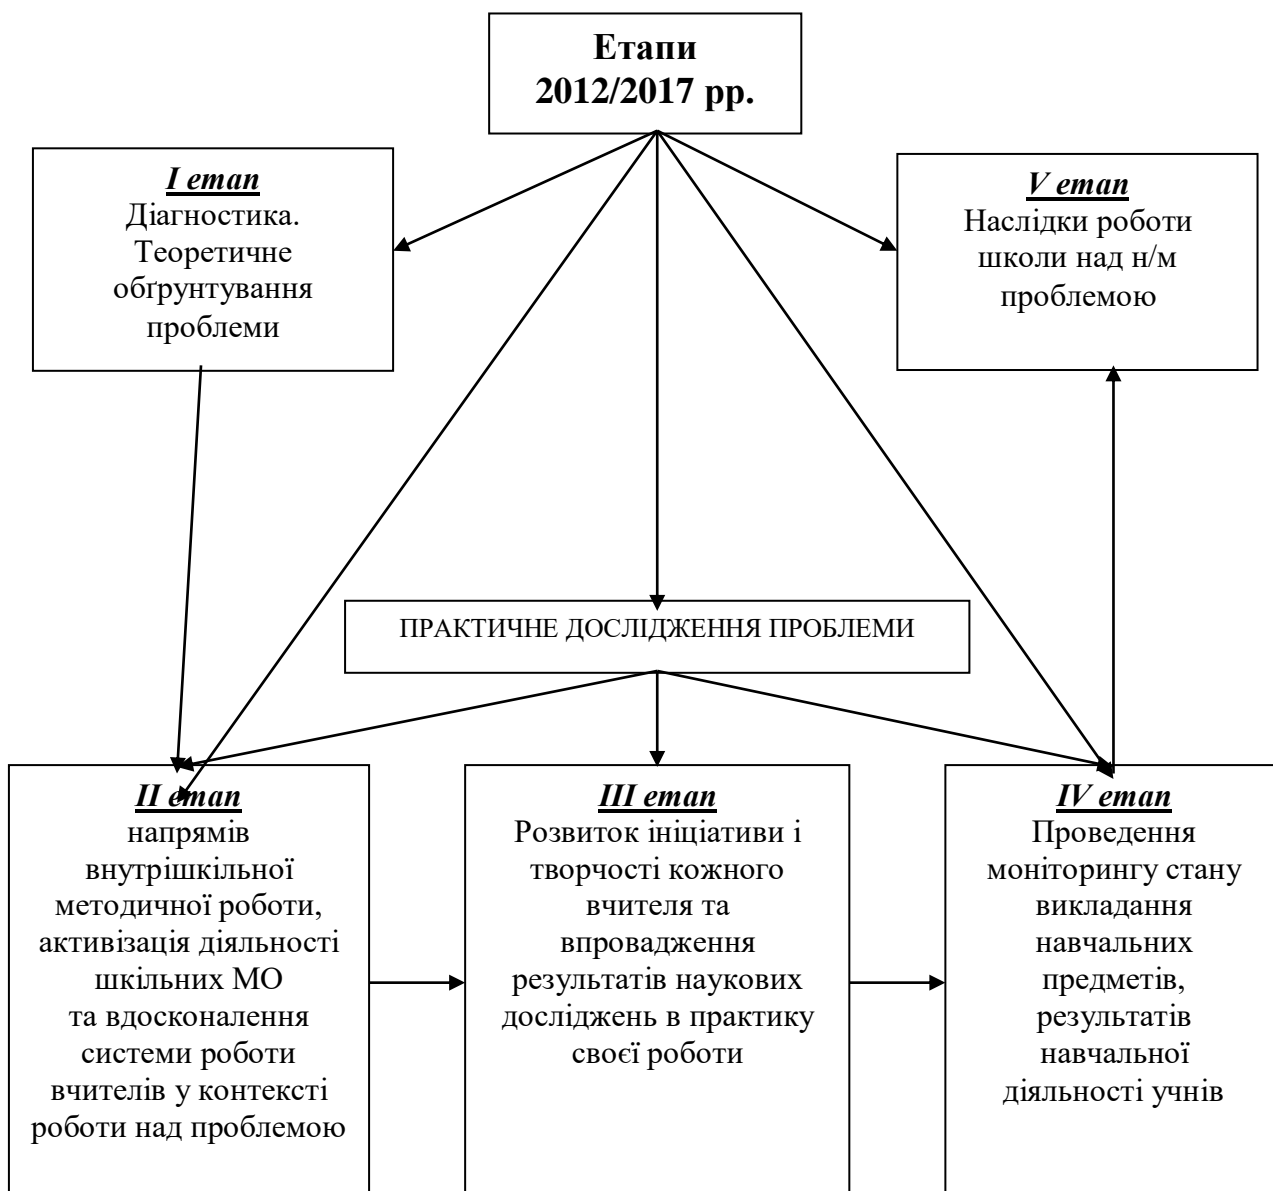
Етапи 2012/2017 рр.

I етап
Діагностика. Теоретичне обґрунтування проблеми

V етап
Наслідки роботи школи над н/м проблемою

ПРАКТИЧНЕ ДОСЛІДЖЕННЯ ПРОБЛЕМИ

II етап
напрямів внутрішкільної методичної роботи, активізація діяльності шкільних МО та вдосконалення системи роботи вчителів у контексті роботи над проблемою

III етап
Розвиток ініціативи і творчості кожного вчителя та впровадження результатів наукових досліджень в практику своєї роботи

IV етап
Проведення моніторингу стану викладання навчальних предметів, результатів навчальної діяльності учнів